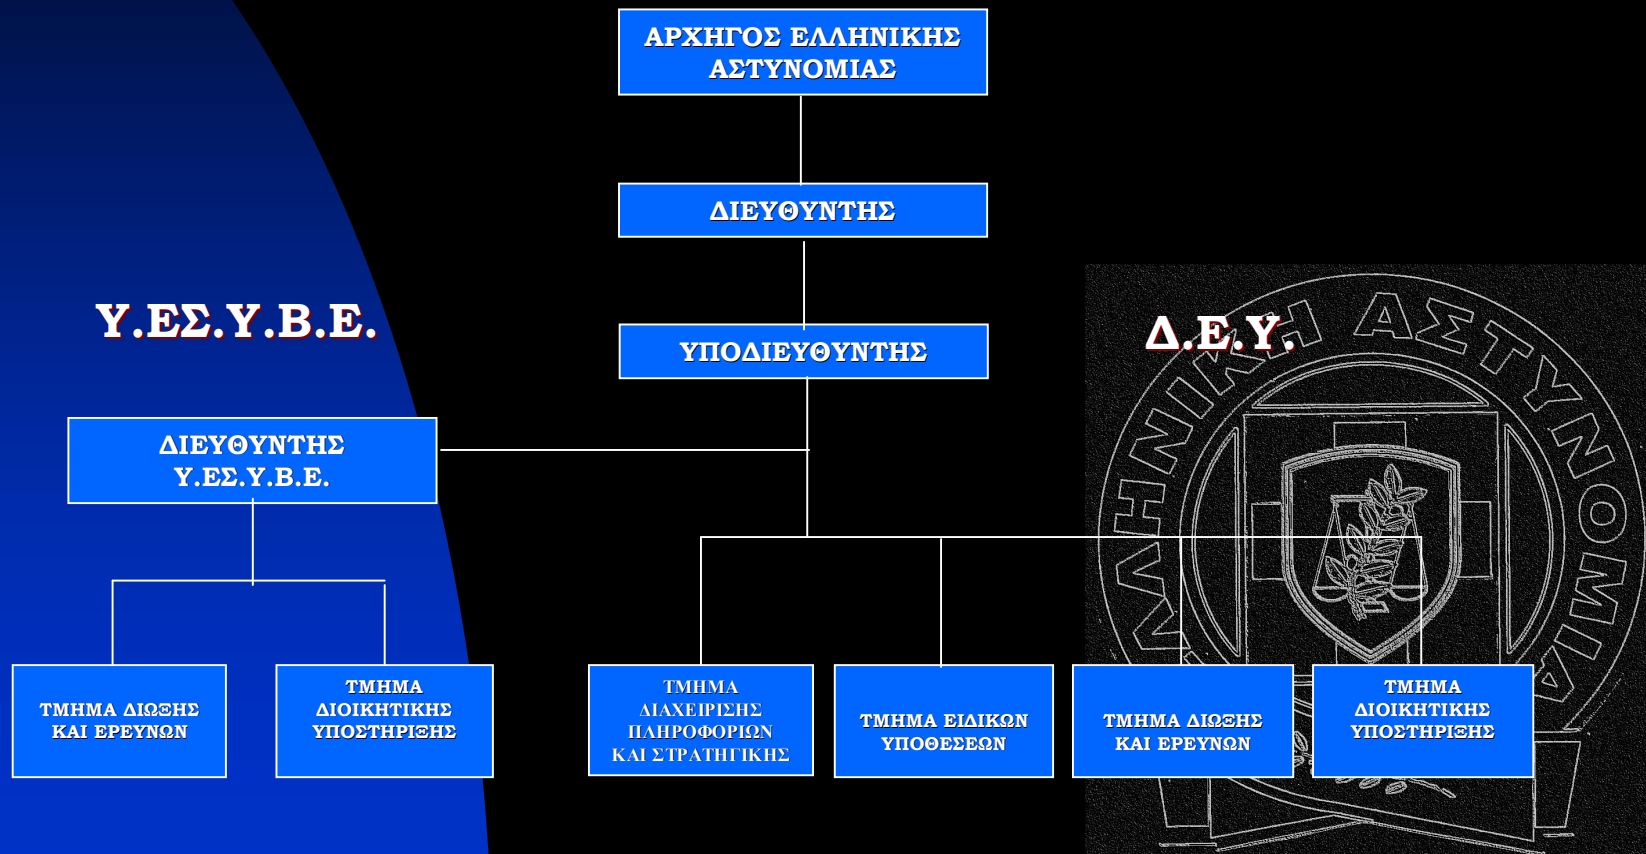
ΑΡΧΗΓΟΣ ΕΛΛΗΝΙΚΗΣ ΑΣΤΥΝΟΜΙΑΣ

ΔΙΕΥΘΥΝΤΗΣ

ΥΠΟΔΙΕΥΘΥΝΤΗΣ

Υ.ΕΣ.Υ.Β.Ε.

Δ.Ε.Υ.

ΔΙΕΥΘΥΝΤΗΣ Υ.ΕΣ.Υ.Β.Ε.

ΤΜΗΜΑ ΔΙΩΞΗΣ ΚΑΙ ΕΡΕΥΝΩΝ

ΤΜΗΜΑ ΔΙΟΙΚΗΤΙΚΗΣ ΥΠΟΣΤΗΡΙΞΗΣ

ΤΜΗΜΑ ΔΙΑΧΕΙΡΙΣΗΣ ΠΛΗΡΟΦΟΡΙΩΝ ΚΑΙ ΣΤΡΑΤΗΓΙΚΗΣ

ΤΜΗΜΑ ΕΙΔΙΚΩΝ ΥΠΟΘΕΣΕΩΝ

ΤΜΗΜΑ ΔΙΩΞΗΣ ΚΑΙ ΕΡΕΥΝΩΝ

ΤΜΗΜΑ ΔΙΟΙΚΗΤΙΚΗΣ ΥΠΟΣΤΗΡΙΞΗΣ

ΕΛΛΗΝΙΚΗ ΑΣΤΥΝΟΜΙΑ